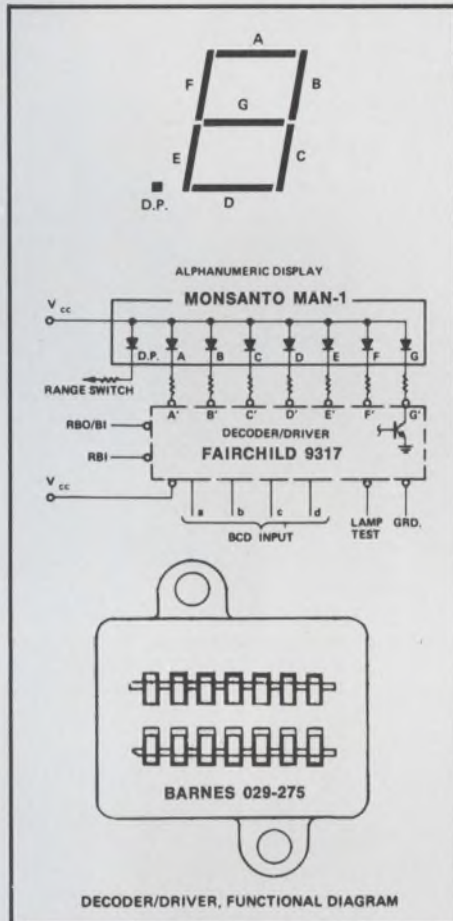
A
F
B
G
E
C
D.P.
D

ALPHANUMERIC DISPLAY

$V_{cc}$
MONSANTO MAN-1
D.P. A B C D E F G
RANGE SWITCH
A' B' C' D' E' F' G'
RBO/BI
DECODER/DRIVER
RBI
FAIRCHILD 9317
$V_{cc}$
a b c d
LAMP TEST
GRD.
BCD INPUT

BARNES 029-275

DECODER/DRIVER, FUNCTIONAL DIAGRAM